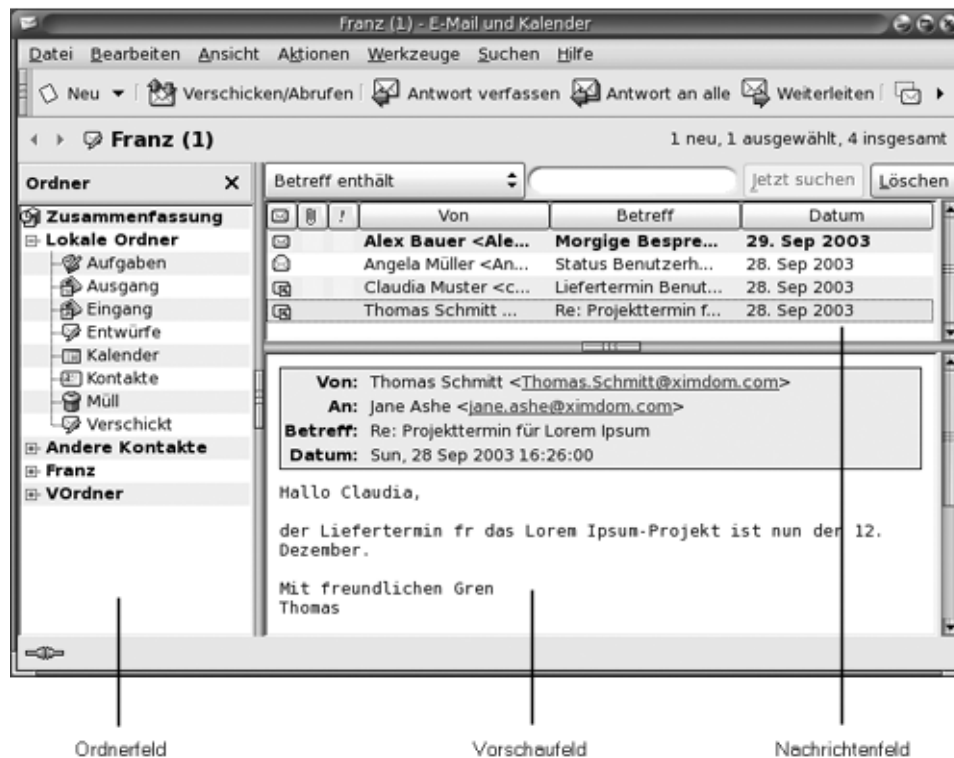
Franz (1) - E-Mail und Kalender

Datei Bearbeiten Ansicht Aktionen Werkzeuge Suchen Hilfe

Neu Verschicken/Abrufen Antwort verfassen Antwort an alle Weiterleiten

Franz (1)

1 neu, 1 ausgewählt, 4 insgesamt

Ordner

Zusammenfassung
Lokale Ordner
Aufgaben
Ausgang
Eingang
Entwürfe
Kalender
Kontakte
Müll
Verschickt
Andere Kontakte
Franz
VOrdner

Betreff enthält

Jetzt suchen Löschen

| | | ! | Von | Betreff | Datum |
|---|---|---|---|---|---|
| | | | Alex Bauer <Ale... | Morgige Bespre... | 29. Sep 2003 |
| | | | Angela Müller <An... | Status Benutzerh... | 28. Sep 2003 |
| | | | Claudia Muster <c... | Liefertermin Benut... | 28. Sep 2003 |
| | | | Thomas Schmitt ... | Re: Projekttermin f... | 28. Sep 2003 |

Von: Thomas Schmitt <Thomas.Schmitt@ximdom.com>
An: Jane Ashe <jane.ashe@ximdom.com>
Betreff: Re: Projekttermin für Lorem Ipsum
Datum: Sun, 28 Sep 2003 16:26:00

Hallo Claudia,

der Liefertermin fr das Lorem Ipsum-Projekt ist nun der 12. Dezember.

Mit freundlichen Gren
Thomas

Ordnerfeld

Vorschaufeld

Nachrichtenfeld